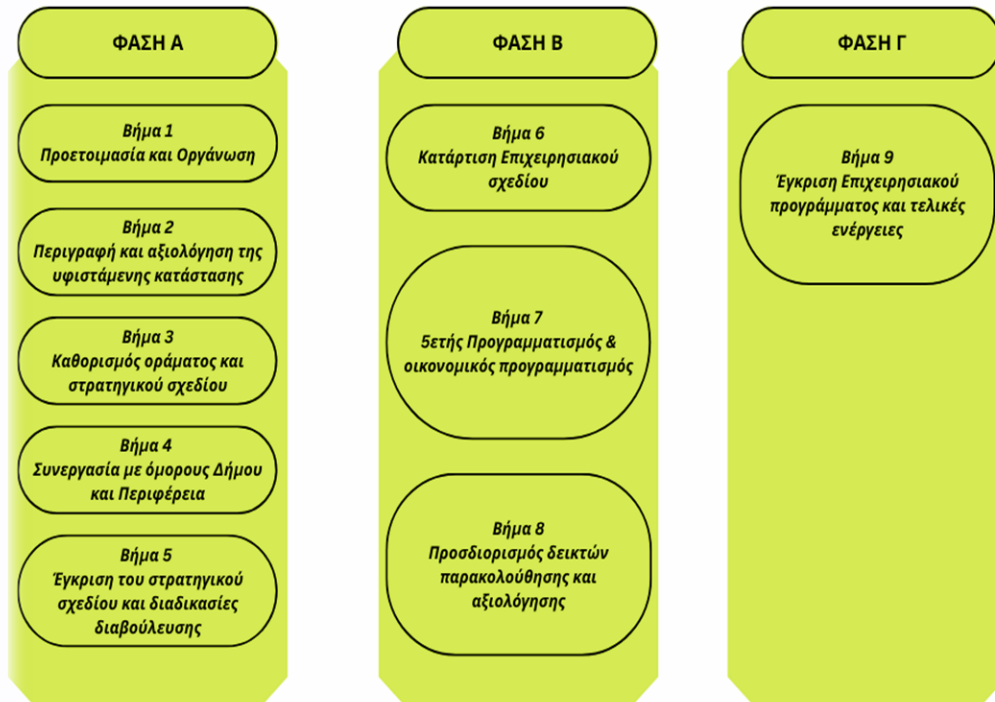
ΦΑΣΗ Α

Βήμα 1
Προετοιμασία και Οργάνωση

Βήμα 2
Περιγραφή και αξιολόγηση της υφιστάμενης κατάστασης

Βήμα 3
Καθορισμός οράματος και στρατηγικού σχεδίου

Βήμα 4
Συνεργασία με όμορους Δήμου και Περιφέρεια

Βήμα 5
Έγκριση του στρατηγικού σχεδίου και διαδικασίες διαβούλευσης

ΦΑΣΗ Β

Βήμα 6
Κατάρτιση Επιχειρησιακού σχεδίου

Βήμα 7
5ετής Προγραμματισμός & οικονομικός προγραμματισμός

Βήμα 8
Προσδιορισμός δεικτών παρακολούθησης και αξιολόγησης

ΦΑΣΗ Γ

Βήμα 9
Έγκριση Επιχειρησιακού προγράμματος και τελικές ενέργειες